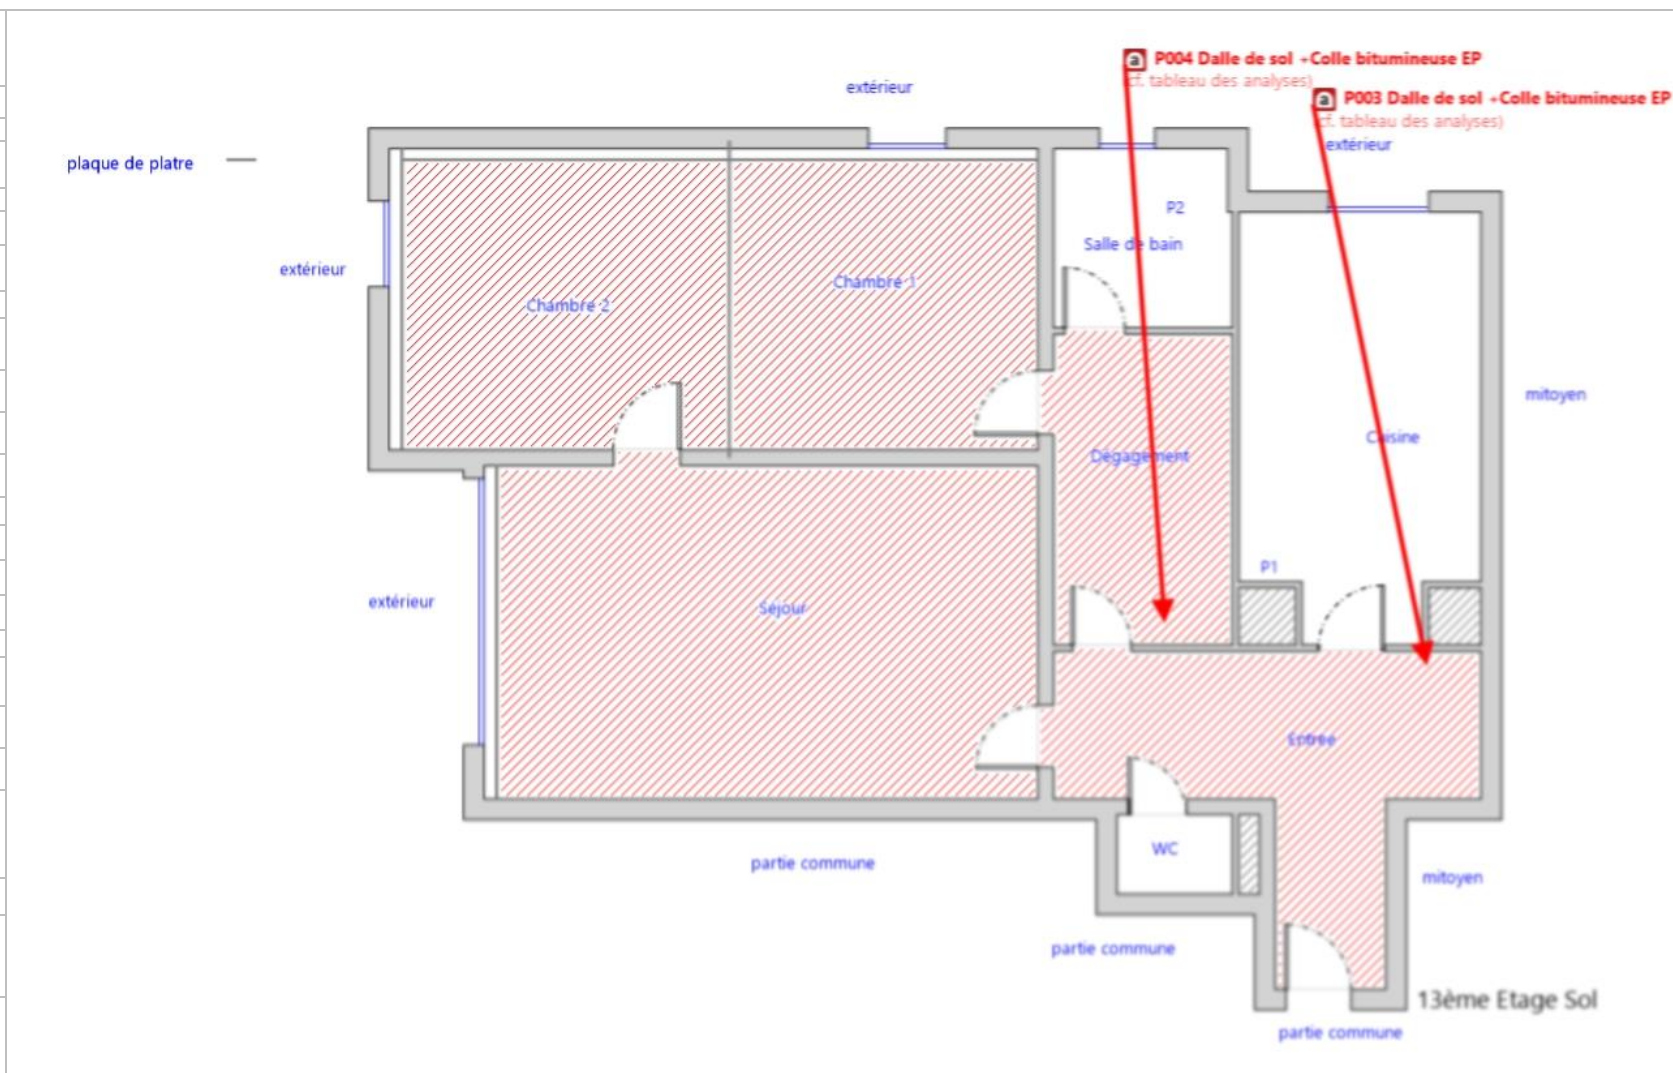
a P004 Dalle de sol +Colle bitumineuse EP
(cf. tableau des analyses)

a P003 Dalle de sol +Colle bitumineuse EP
(cf. tableau des analyses)

extérieur

plaque de platre

extérieur

P2

Salle de bain

Chambre 2

Chambre 1

mitoyen

Cuisine

Dégagement

P1

extérieur

Séjour

Entrée

WC

partie commune

mitoyen

partie commune

13ème Etage Sol

partie commune

extérieur